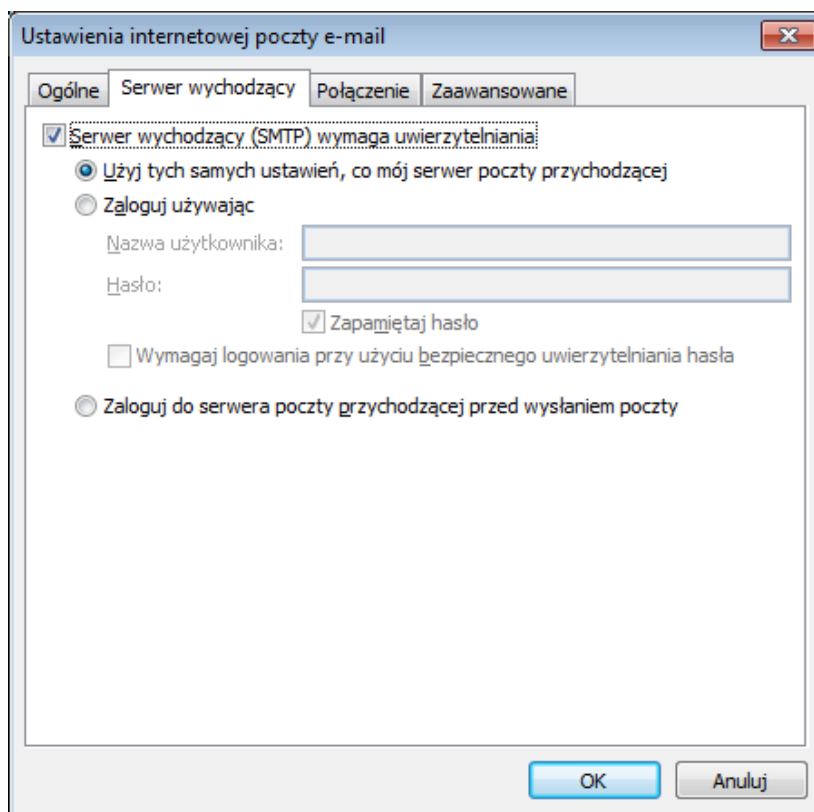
Ustawienia internetowej poczty e-mail

Ogólne | Serwer wychodzący | Połączenie | Zaawansowane

Serwer wychodzący (SMTP) wymaga uwierzytelniania

Użyj tych samych ustawień, co mój serwer poczty przychodzącej

Zaloguj używając

Nazwa użytkownika:

Hasło:

Zapamiętaj hasło

Wymagaj logowania przy użyciu bezpiecznego uwierzytelniania hasła

Zaloguj do serwera poczty przychodzącej przed wysłaniem poczty

OK

Anuluj